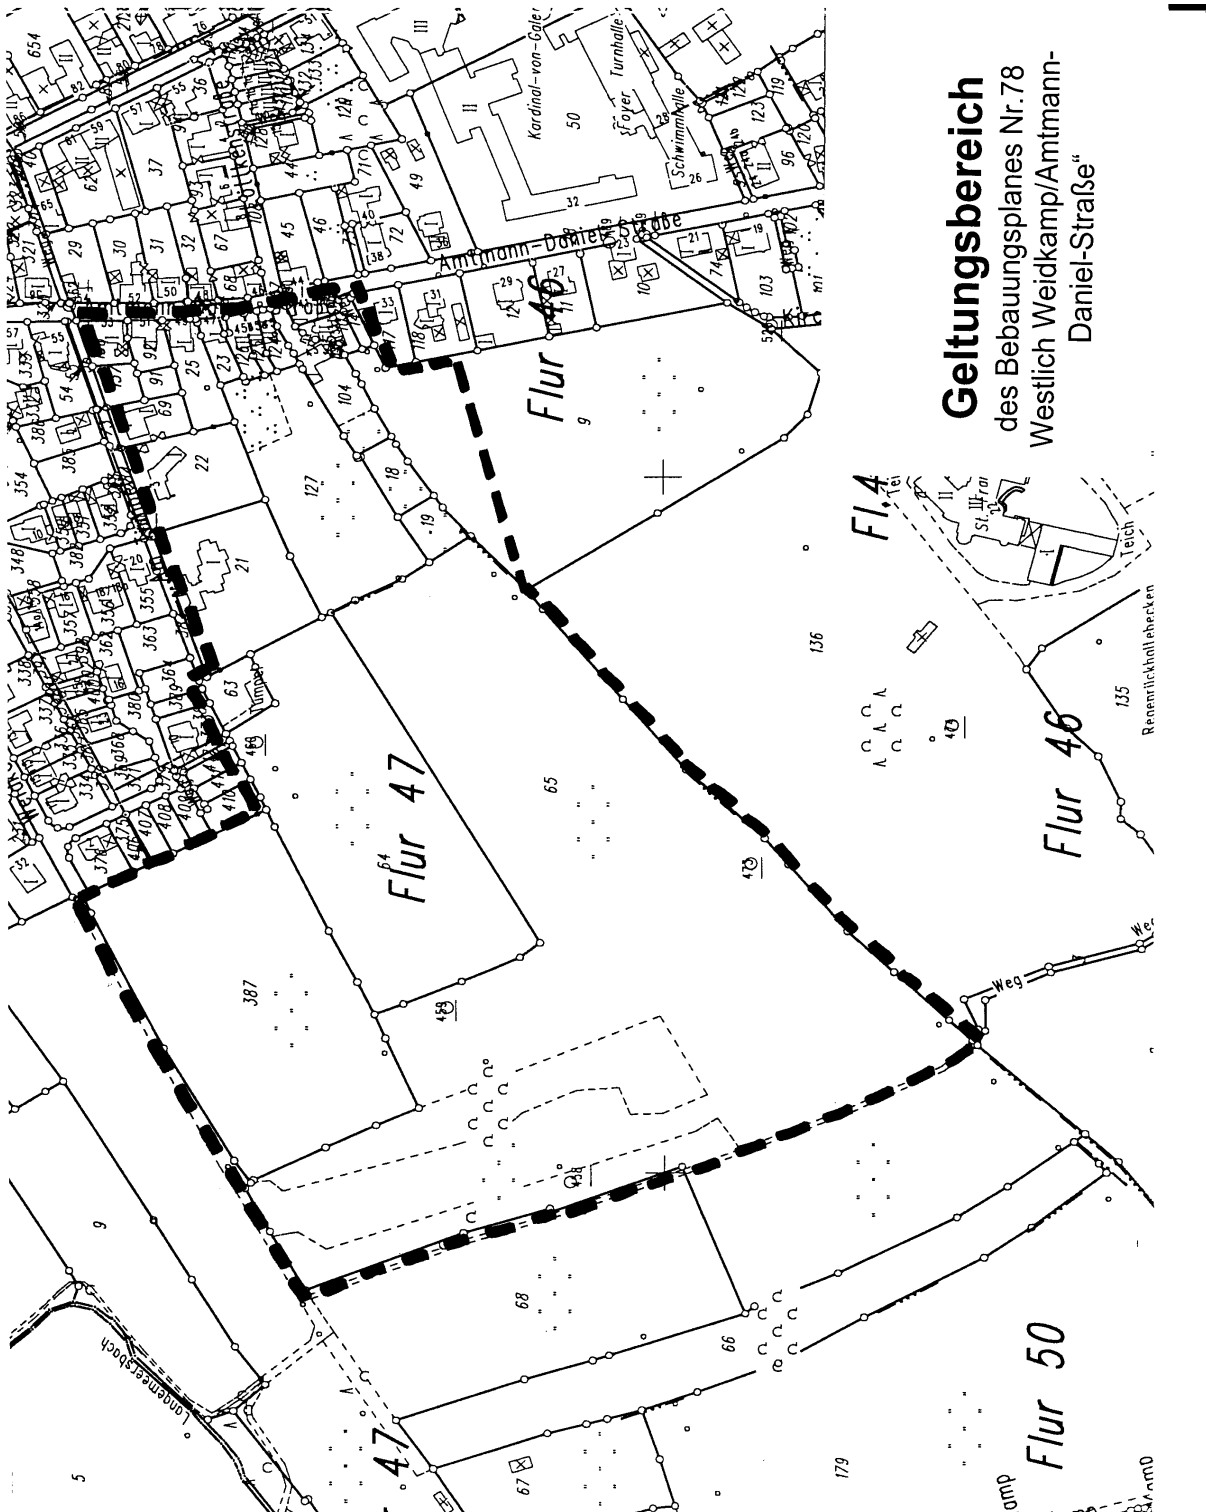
Geltungsbereich
des Bebauungsplanes Nr.78
Westlich Weidkamp/Amtmann-Daniel-Straße“

Amtmann-Daniel-Straße
Kardinal-von-Galen
Turnhalle
Foyer
Schwimmhalle
Flur 46
Flur 47
Flur 46
Fl.4
Flur 50
47
Teich
Regenrückhaltebecken
Weg
Lonnemeersbach
Lamperi
654
82
80
36
37
29
30
31
32
49
46
45
72
50
32
26
28
123
119
96
103
74
21
19
29
27
33
31
118
104
127
18
19
22
25
23
9
21
354
348
355
363
380
408
407
410
63
136
135
65
387
9
68
66
179
5
67
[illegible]